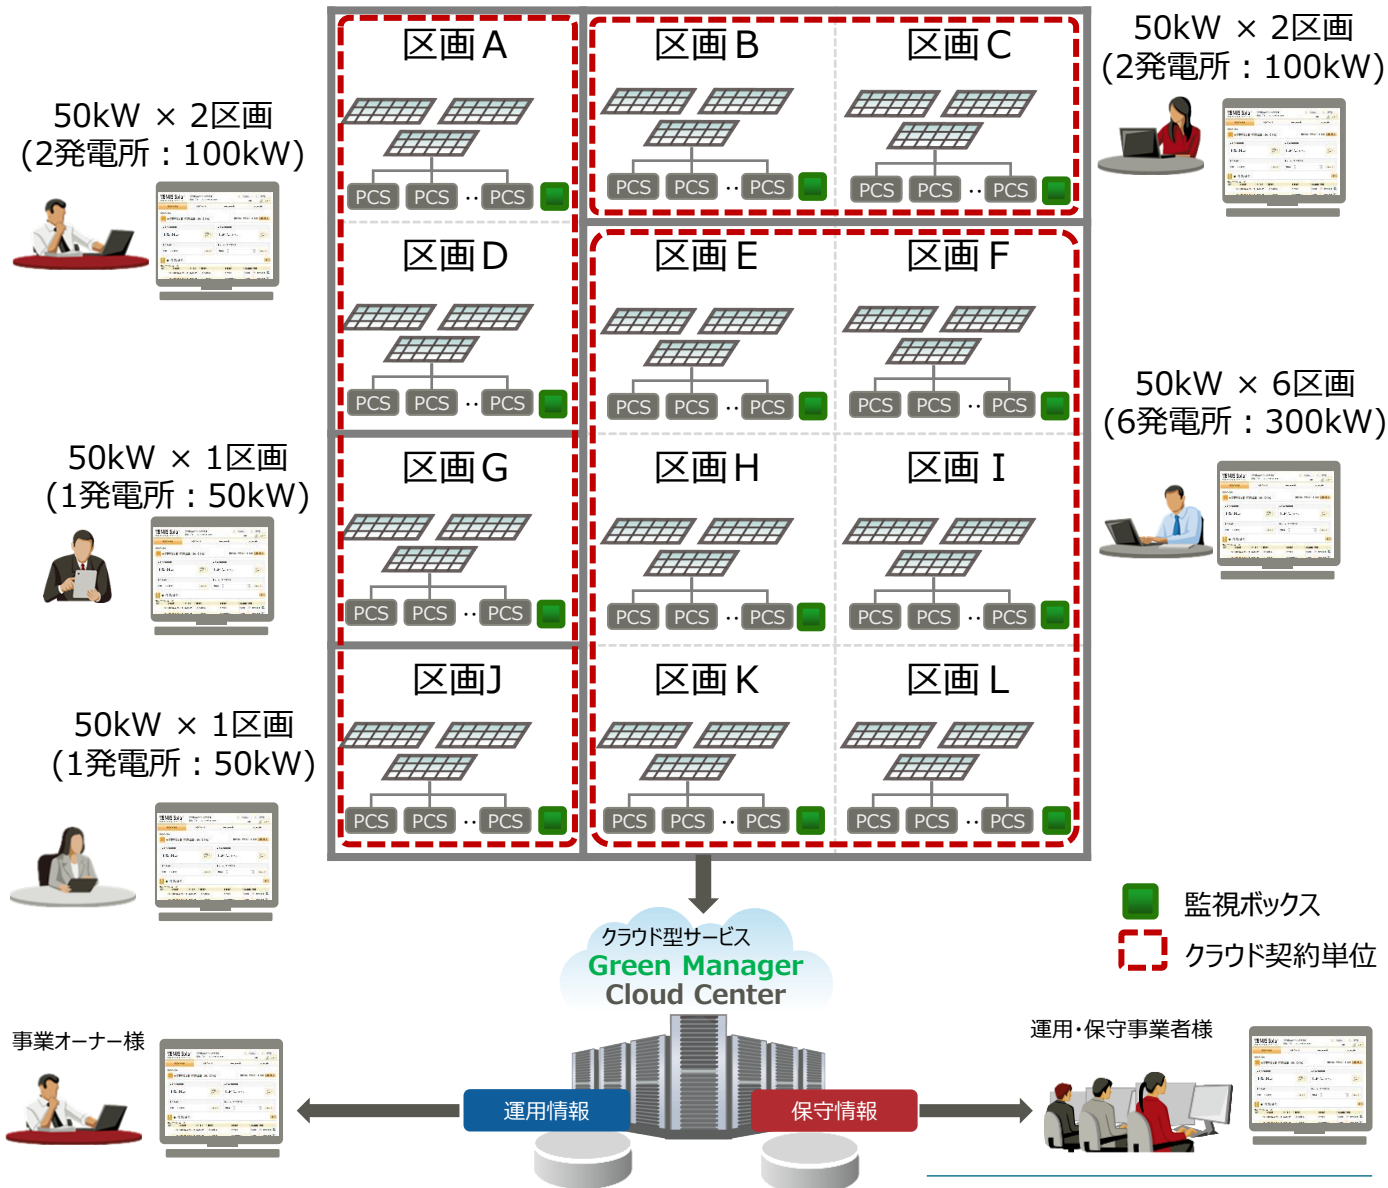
50kW × 2区画
(2発電所：100kW)

区画A
PCS PCS ‥ PCS

区画B
PCS PCS ‥ PCS

区画C
PCS PCS ‥ PCS

50kW × 2区画
(2発電所：100kW)

区画D
PCS PCS ‥ PCS

区画E
PCS PCS ‥ PCS

区画F
PCS PCS ‥ PCS

50kW × 6区画
(6発電所：300kW)

50kW × 1区画
(1発電所：50kW)

区画G
PCS PCS ‥ PCS

区画H
PCS PCS ‥ PCS

区画 I
PCS PCS ‥ PCS

50kW × 1区画
(1発電所：50kW)

区画J
PCS PCS ‥ PCS

区画K
PCS PCS ‥ PCS

区画L
PCS PCS ‥ PCS

監視ボックス
クラウド契約単位

クラウド型サービス
Green Manager
Cloud Center

事業オーナー様

運用情報

保守情報

運用･保守事業者様